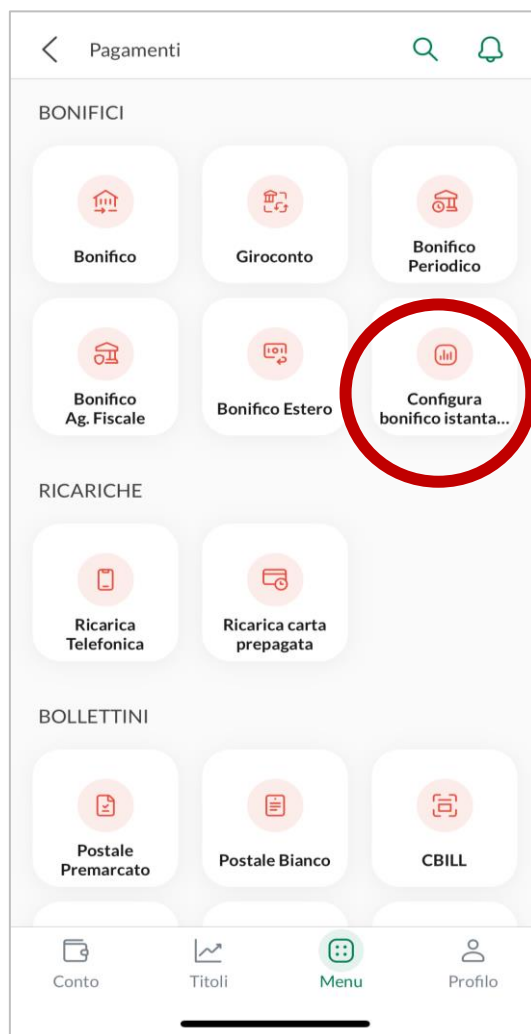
Pagamenti

BONIFICI

Bonifico

Giroconto

Bonifico Periodico

Bonifico Ag. Fiscale

Bonifico Estero

Configura bonifico istanta...

RICARICHE

Ricarica Telefonica

Ricarica carta prepagata

BOLLETTINI

Postale Premarcato

Postale Bianco

CBILL

Conto

Titoli

Menu

Profilo